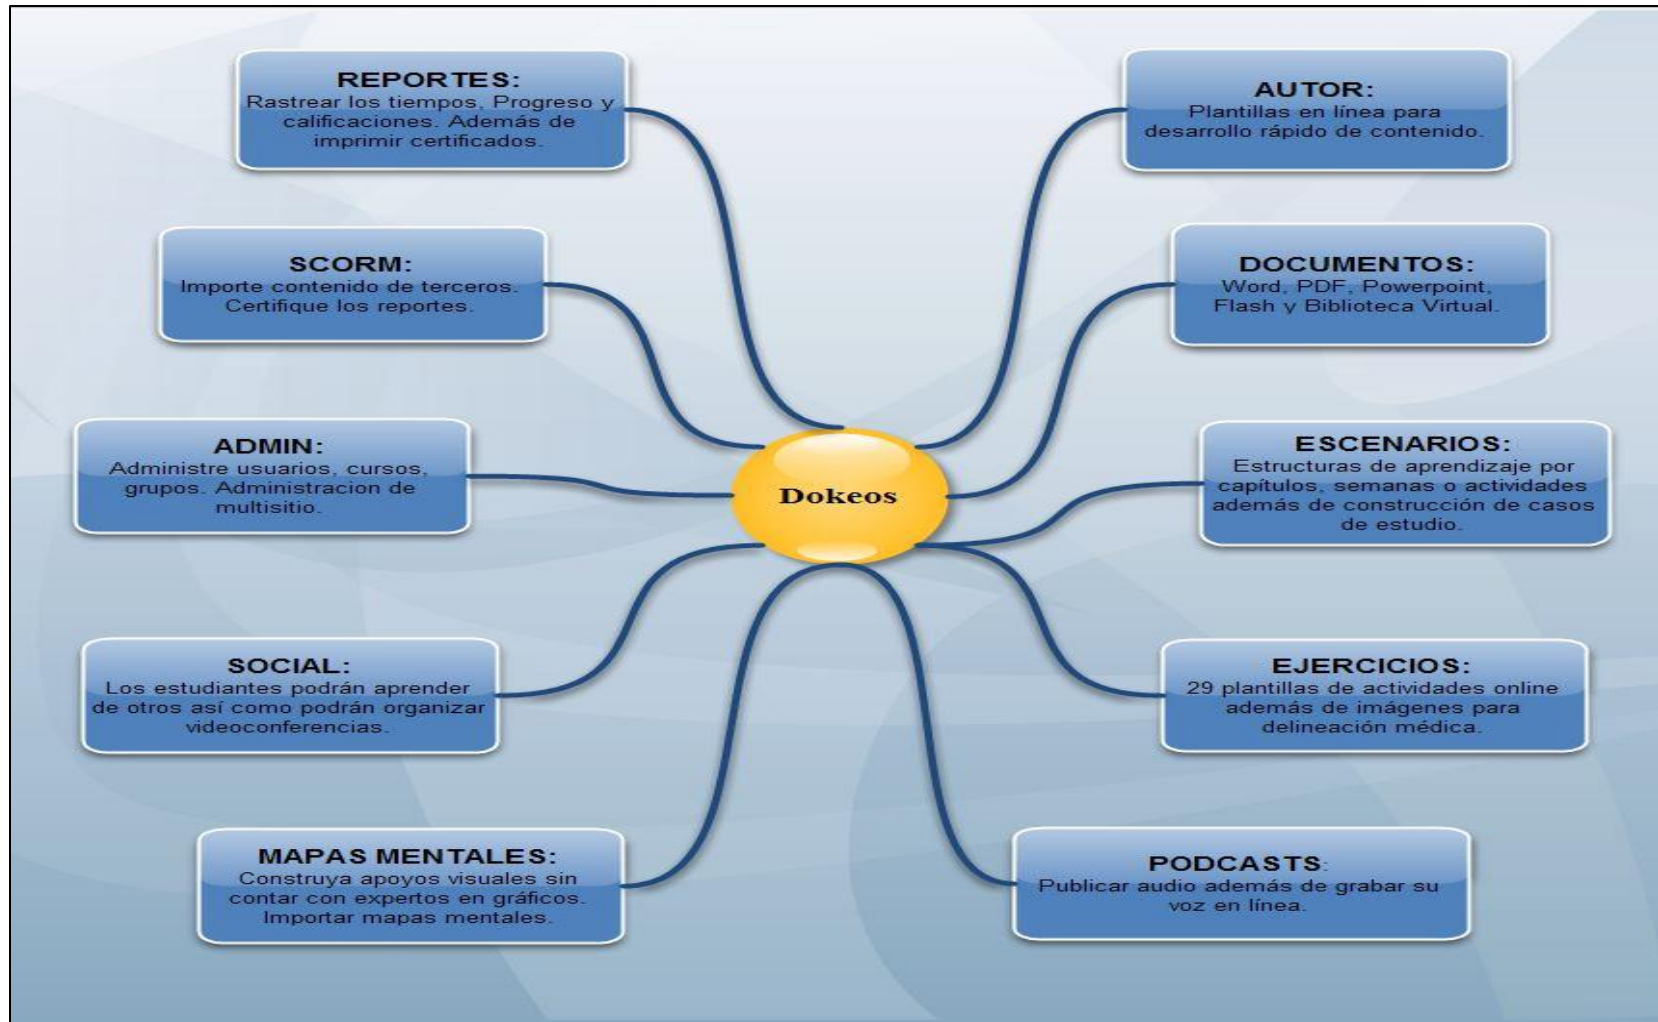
REPORTES:
Rastrear los tiempos, Progreso y calificaciones. Además de imprimir certificados.

AUTOR:
Plantillas en línea para desarrollo rápido de contenido.

SCORM:
Importe contenido de terceros. Certifique los reportes.

DOCUMENTOS:
Word, PDF, Powerpoint, Flash y Biblioteca Virtual.

ADMIN:
Administre usuarios, cursos, grupos. Administracion de multisitio.

Dokeos

ESCENARIOS:
Estructuras de aprendizaje por capítulos, semanas o actividades además de construcción de casos de estudio.

SOCIAL:
Los estudiantes podrán aprender de otros así como podrán organizar videoconferencias.

EJERCICIOS:
29 plantillas de actividades online además de imágenes para delineación médica.

MAPAS MENTALES:
Construya apoyos visuales sin contar con expertos en gráficos. Importar mapas mentales.

PODCASTS:
Publicar audio además de grabar su voz en línea.